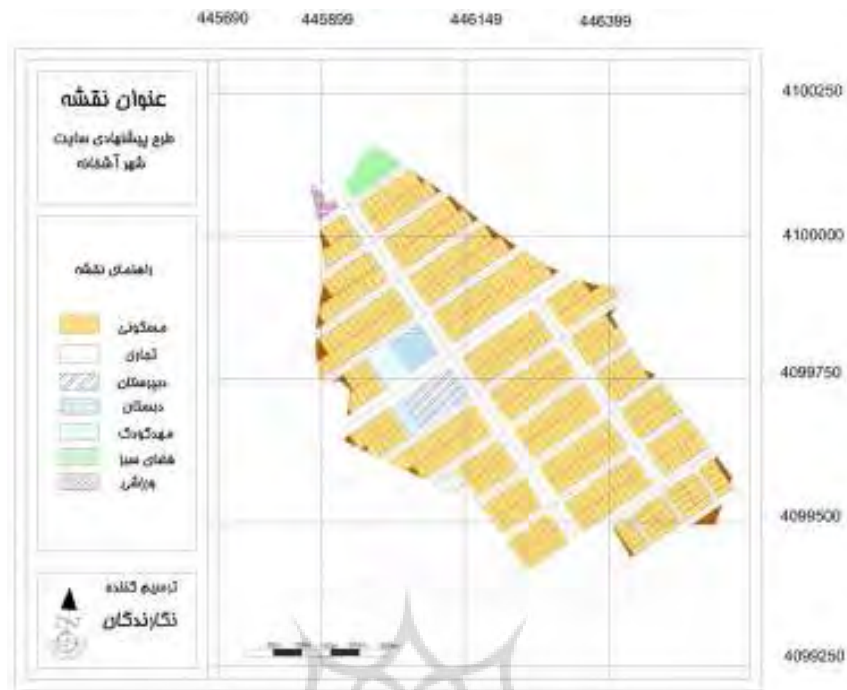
445690 445899 446149 446399

عنوان نقشه

طرح پیشنهادی سایت شهر آشتانه

راهنمای نقشه

مسکونی
تجاری
دبیرستان
دبستان
مهدکودک
فضای سبز
ورزشی

ترسیم کننده
نگارندگان

N

4100250
4100000
4099750
4099500
4099250